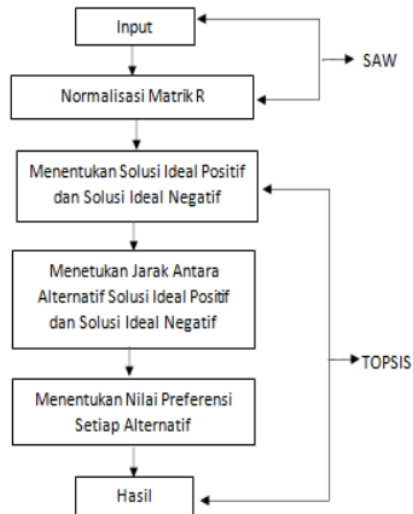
Input

SAW

Normalisasi Matrik R

Menentukan Solusi Ideal Positif dan Solusi Ideal Negatif

Menetukan Jarak Antara Alternatif Solusi Ideal Positif dan Solusi Ideal Negatif

TOPSIS

Menentukan Nilai Preferensi Setiap Alternatif

Hasil